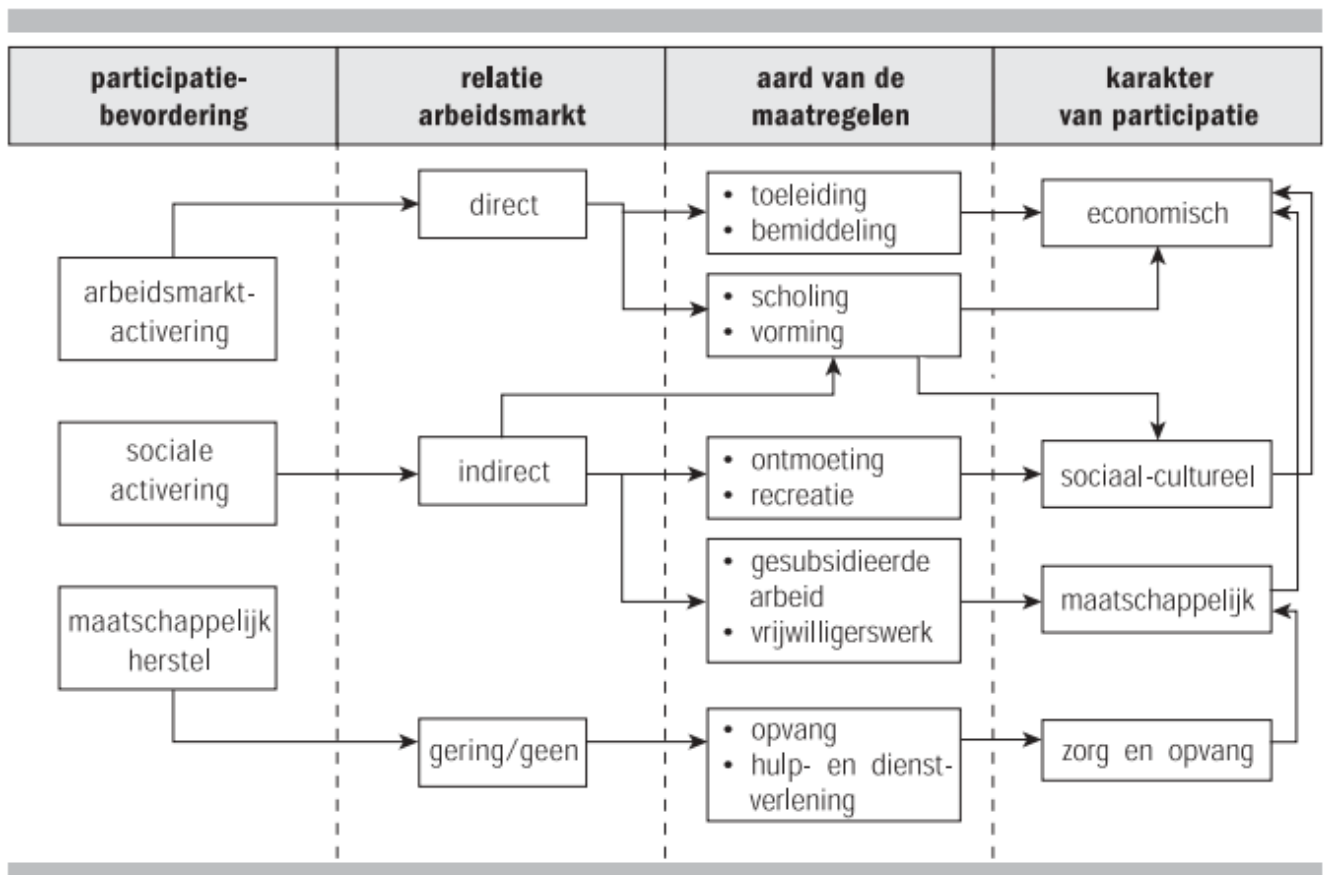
| participatie-bevordering | relatie arbeidsmarkt | aard van de maatregelen | karakter van participatie |
|---|---|---|---|

direct

• toeleiding
• bemiddeling

economisch

arbeidsmarkt-activering

• scholing
• vorming

sociale activering

indirect

• ontmoeting
• recreatie

sociaal-cultureel

• gesubsidieerde arbeid
• vrijwilligerswerk

maatschappelijk

maatschappelijk herstel

gering/geen

• opvang
• hulp- en dienstverlening

zorg en opvang